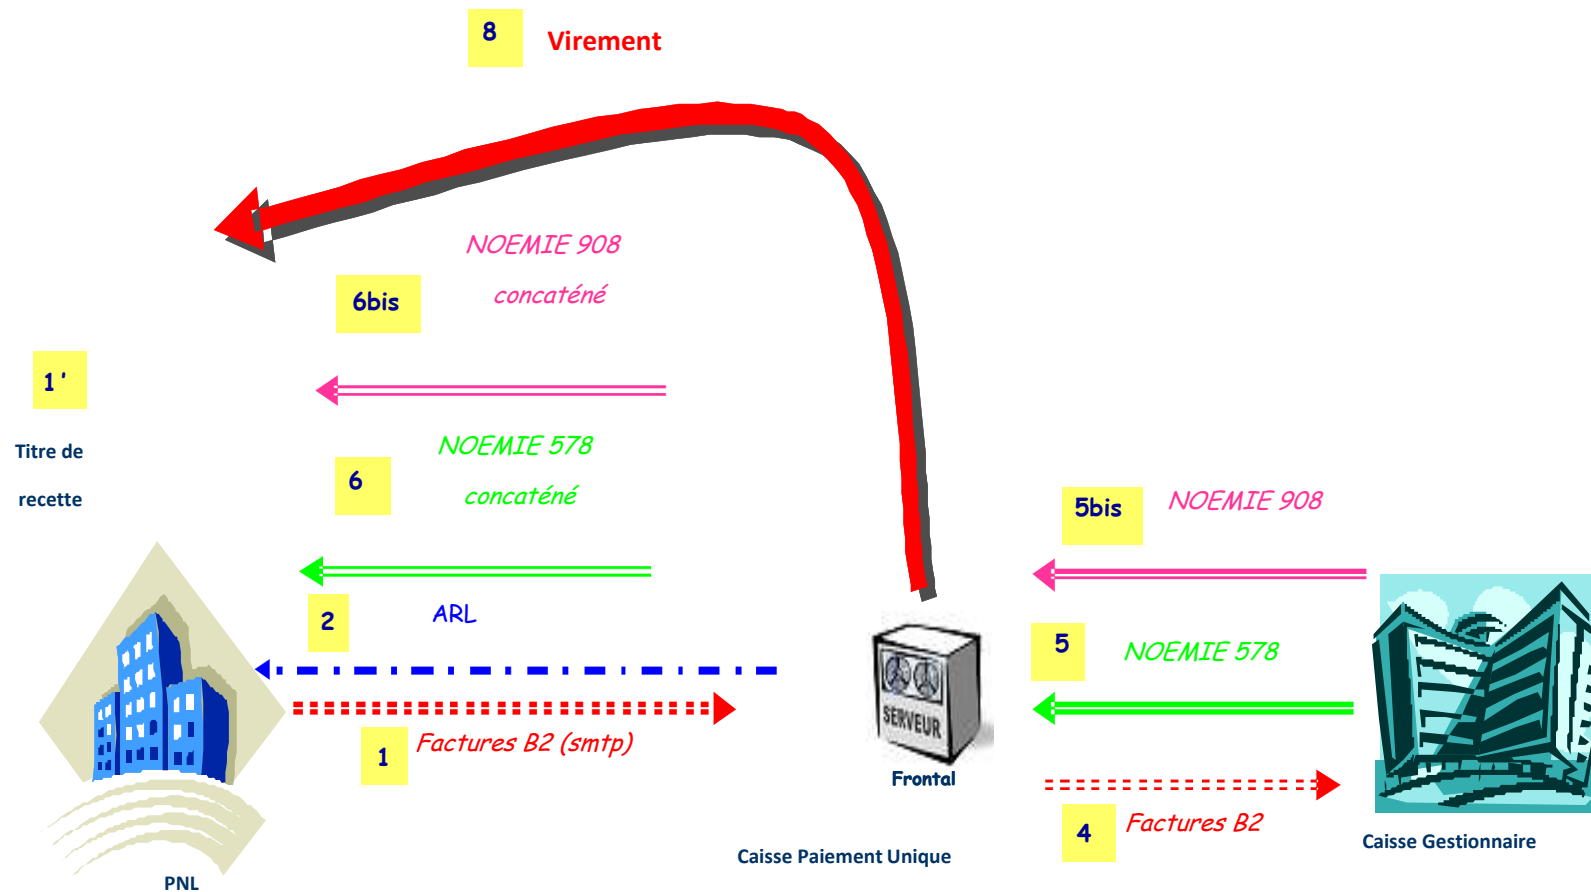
8 Virement

NOEMIE 908

6bis concaténé

1'

Titre de recette

NOEMIE 578

6 concaténé

5bis NOEMIE 908

2 ARL

5 NOEMIE 578

SERVEUR

1 Factures B2 (smtp)

Frontal

4 Factures B2

Caisse Gestionnaire

Caisse Paiement Unique

PNL